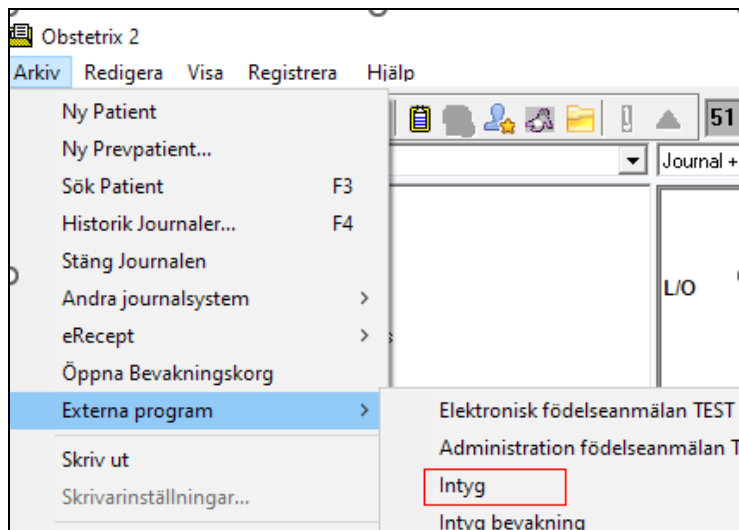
Obstetrix 2

Arkiv Redigera Visa Registrera Hjälp

Ny Patient
Ny Prevpatient...
Sök Patient F3
Historik Journaler... F4
Stäng Journalen
Andra journalsystem >
eRecept >
Öppna Bevakningskorg
Externa program >
Skriv ut
Skrivarinställningar...

51
Journal +
L/O

Elektronisk födelseanmälan TEST
Administration födelseanmälan T
Intyg
Intyg bevakning